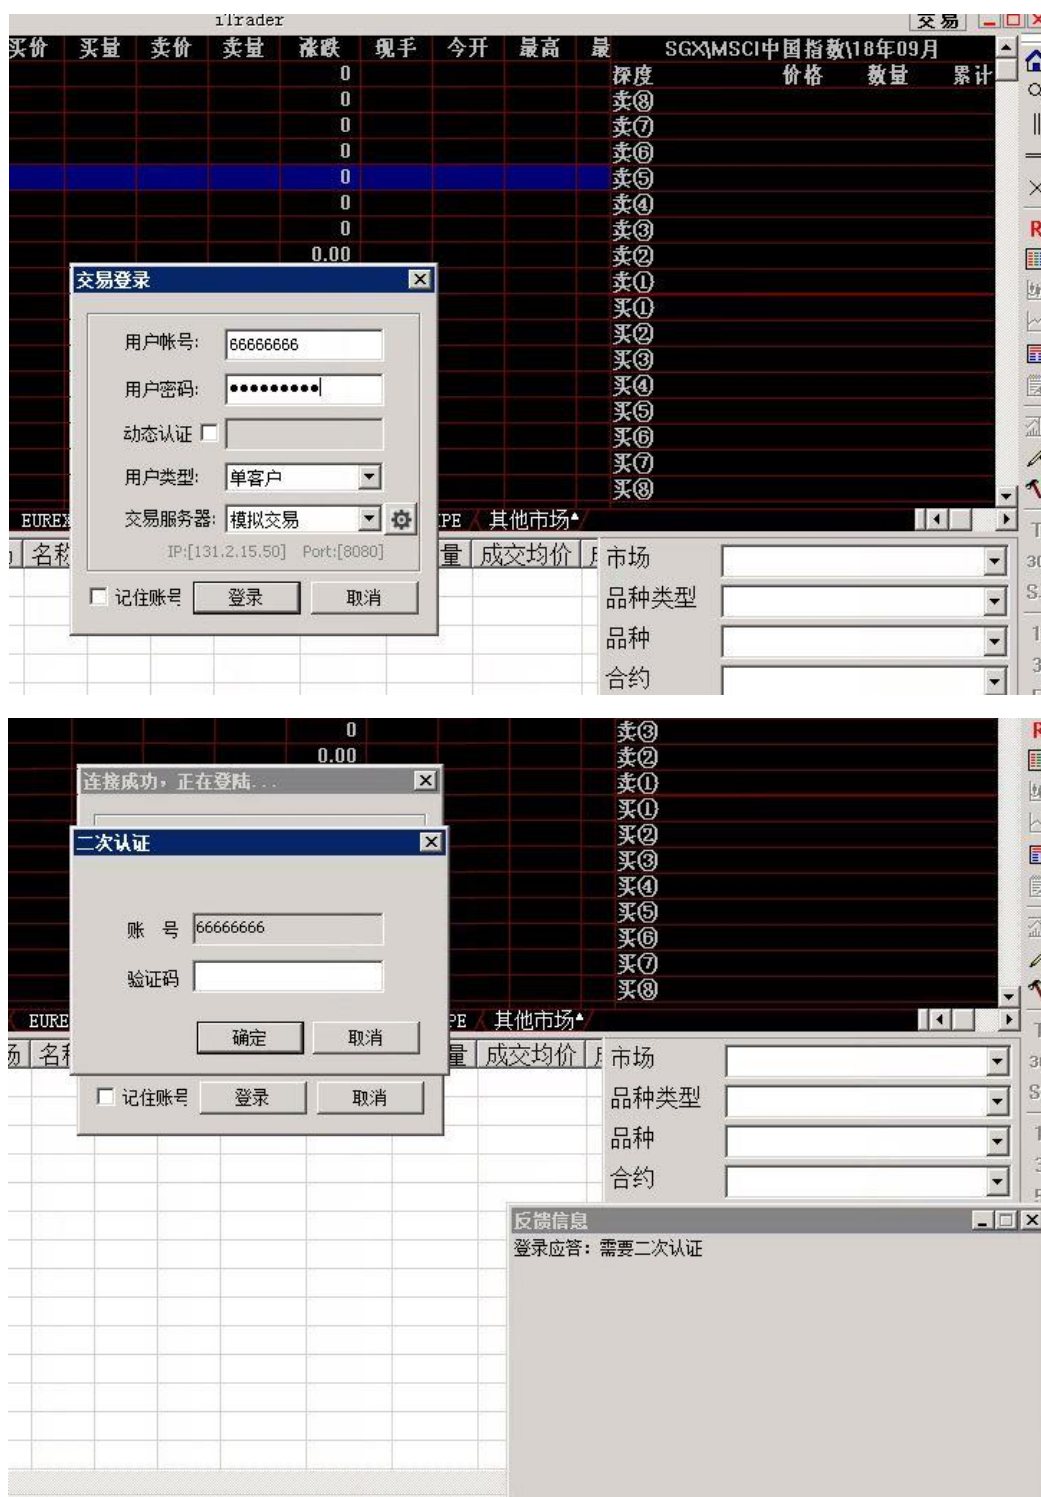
iTrader
交易

买价 买量 卖价 卖量 涨跌 现手 今开 最高 最

0
0
0
0
0
0
0
0.00

SGX\MSCI中国指数\18年09月

深度 价格 数量 累计
卖⑧
卖⑦
卖⑥
卖⑤
卖④
卖③
卖②
卖①
买①
买②
买③
买④
买⑤
买⑥
买⑦
买⑧

交易登录

用户帐号: 66666666
用户密码: ••••••••••
动态认证
用户类型: 单客户
交易服务器: 模拟交易
IP:[131.2.15.50] Port:[8080]
记住账号 登录 取消

EUREX
PE 其他市场
名称
量 成交均价
市场
品种类型
品种
合约

0
0.00

卖③
卖②
卖①
买①
买②
买③
买④
买⑤
买⑥
买⑦
买⑧

连接成功，正在登陆...

二次认证

账 号 66666666
验证码
确定 取消

记住账号 登录 取消

EURE
PE 其他市场
名称
量 成交均价
市场
品种类型
品种
合约

反馈信息
登录应答：需要二次认证